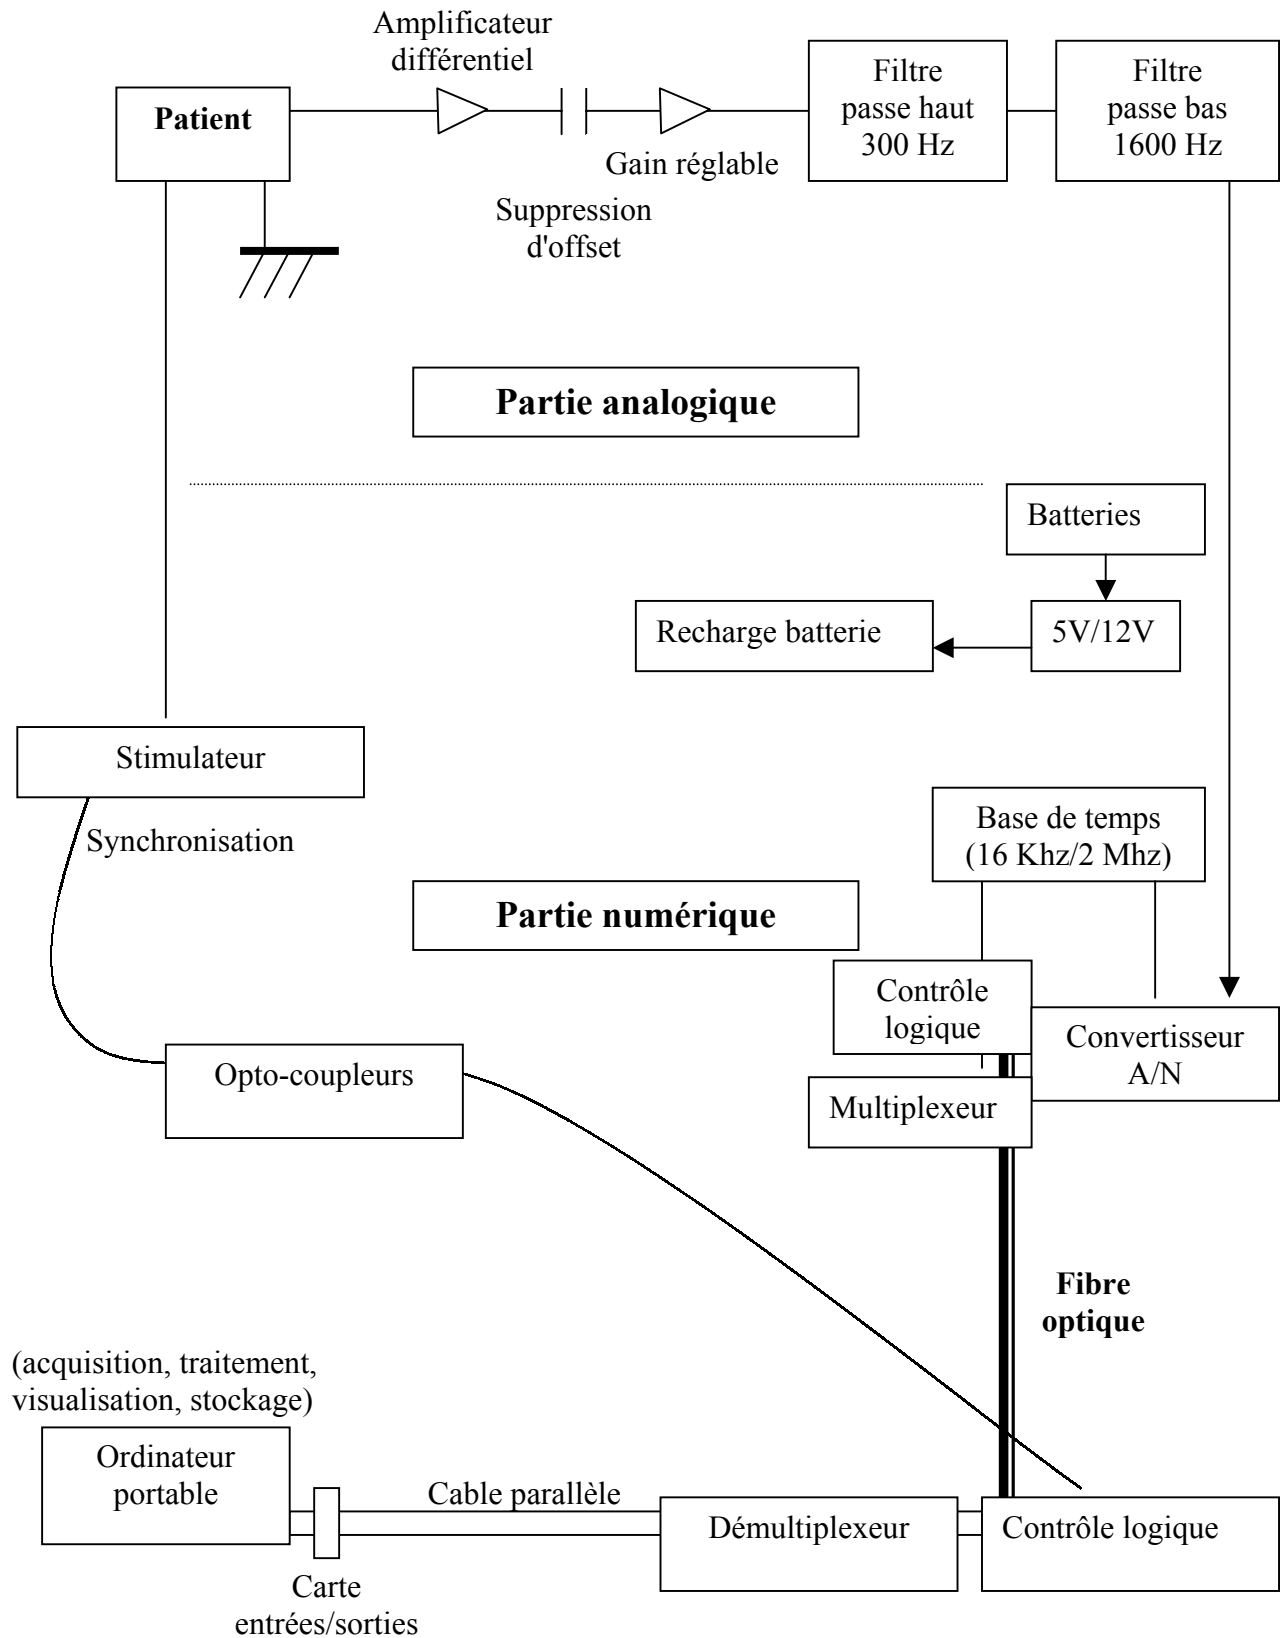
Amplificateur différentiel

Patient

Filtre passe haut 300 Hz

Filtre passe bas 1600 Hz

Gain réglable

Suppression d'offset

Partie analogique

Batteries

Recharge batterie

5V/12V

Stimulateur

Synchronisation

Base de temps (16 Khz/2 Mhz)

Partie numérique

Contrôle logique

Convertisseur A/N

Opto-coupleurs

Multiplexeur

Fibre optique

(acquisition, traitement, visualisation, stockage)

Ordinateur portable

Cable parallèle

Démultiplexeur

Contrôle logique

Carte entrées/sorties